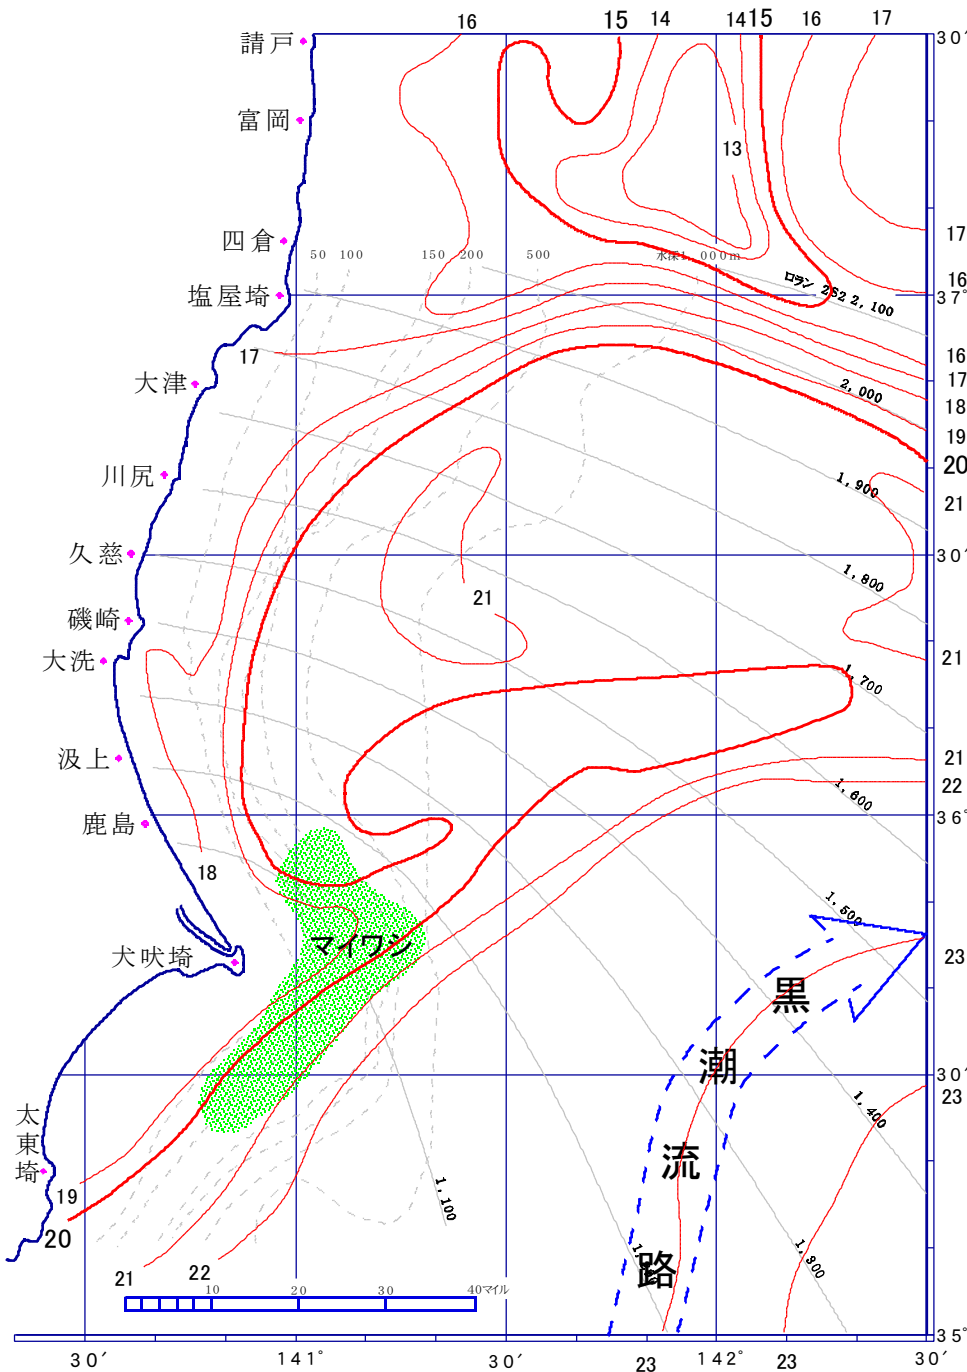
請戸
富岡
四倉
塩屋埼
大津
川尻
久慈
磯崎
大洗
汲上
鹿島
犬吠埼
太東埼

16 15 14 14 15 16 17
13
17
16
16
17
18
19
20
21
21
21
21
22
23
23
17
21
18
19
20
21
22
23
23

50 100 150 200 500 水深1,000m
ロラン 2S2 2,100
2,000
1,900
1,800
1,700
1,600
1,500
1,400
1,300
1,100

マイワシ

黒
潮
流
路

10 20 30 40マイル

30′
37°
30′
36°
30′
35°
30′
141°
30′
142°
30′